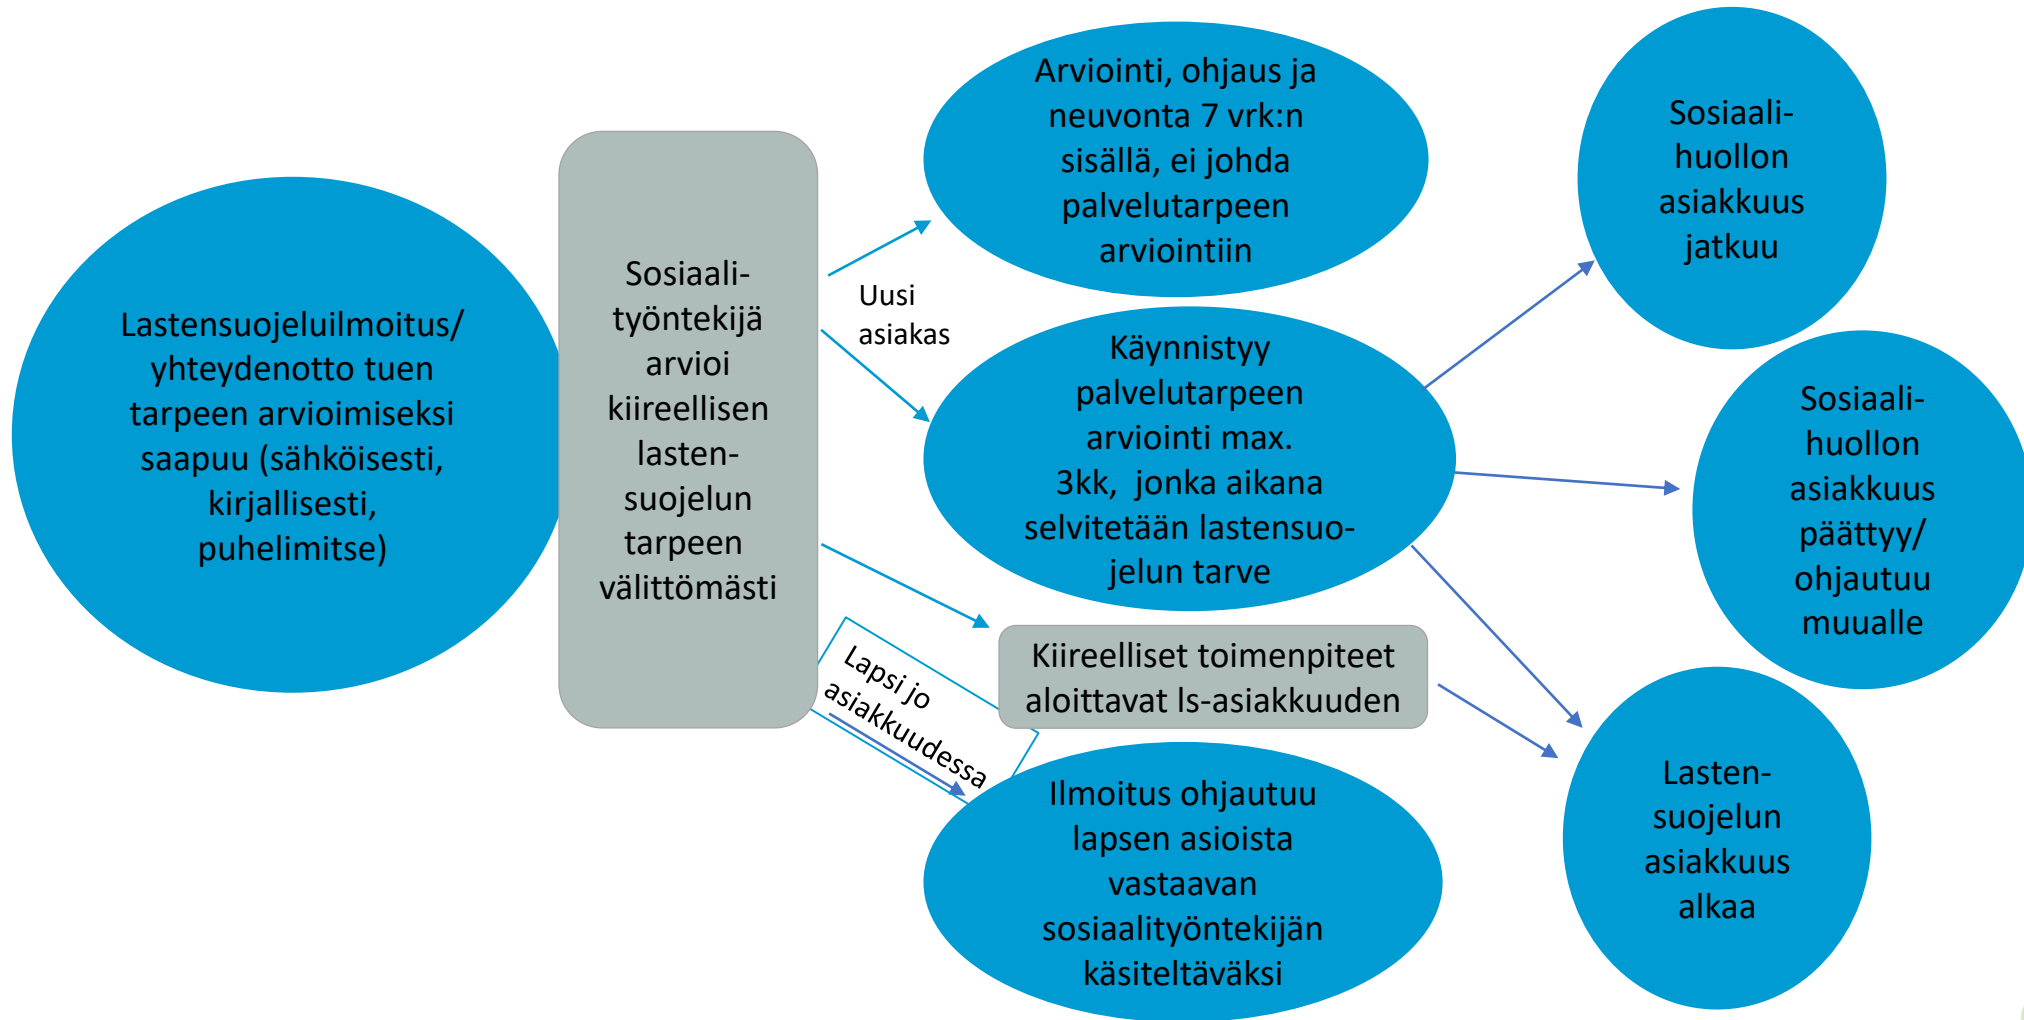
Lastensuojeluilmoitus/ yhteydenotto tuen tarpeen arvioimiseksi saapuu (sähköisesti, kirjallisesti, puhelimitse)

Sosiaalityöntekijä arvioi kiireellisen lastensuojelun tarpeen välittömästi

Uusi asiakas

Arviointi, ohjaus ja neuvonta 7 vrk:n sisällä, ei johda palvelutarpeen arviointiin

Käynnistyy palvelutarpeen arviointi max. 3kk, jonka aikana selvitetään lastensuojelun tarve

Kiireelliset toimenpiteet aloittavat ls-asiakkuuden

Lapsi jo asiakkuudessa

Ilmoitus ohjautuu lapsen asioista vastaavan sosiaalityöntekijän käsiteltäväksi

Sosiaalihuollon asiakkuus jatkuu

Sosiaalihuollon asiakkuus päättyy/ ohjautuu muualle

Lastensuojelun asiakkuus alkaa